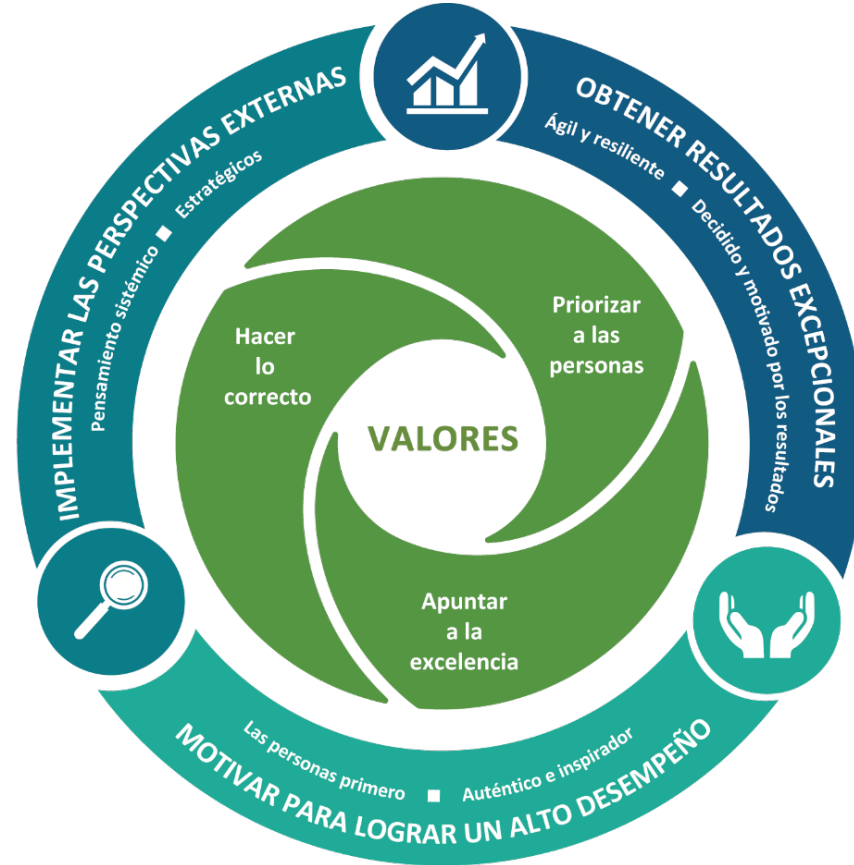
IMPLEMENTAR LAS PERSPECTIVAS EXTERNAS
Pensamiento sistémico ■ Estratégicos

OBTENER RESULTADOS EXCEPCIONALES
Ágil y resiliente ■ Decidido y motivado por los resultados

Hacer lo correcto

Priorizar a las personas

VALORES

Apuntar a la excelencia

Las personas primero ■ Auténtico e inspirador
MOTIVAR PARA LOGRAR UN ALTO DESEMPEÑO